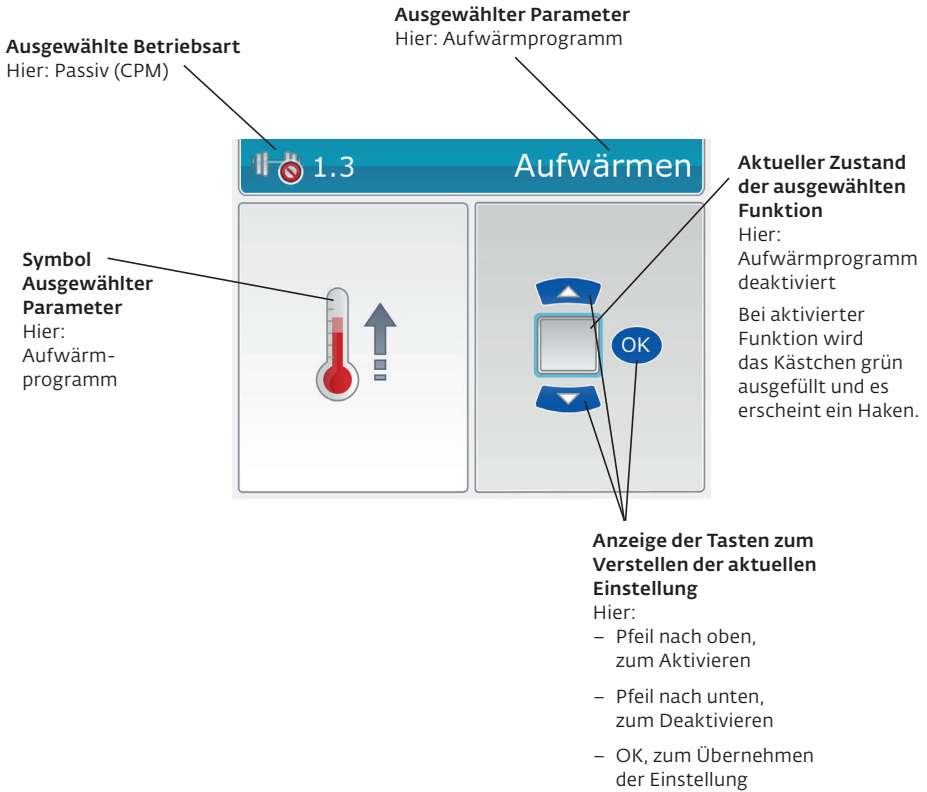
Ausgewählter Parameter
Hier: Aufwärmprogramm

Ausgewählte Betriebsart
Hier: Passiv (CPM)

1.3

Aufwärmen

Aktueller Zustand der ausgewählten Funktion
Hier: Aufwärmprogramm deaktiviert

Bei aktivierter Funktion wird das Kästchen grün ausgefüllt und es erscheint ein Haken.

Symbol Ausgewählter Parameter
Hier: Aufwärmprogramm

OK

Anzeige der Tasten zum Verstellen der aktuellen Einstellung
Hier:
– Pfeil nach oben, zum Aktivieren
– Pfeil nach unten, zum Deaktivieren
– OK, zum Übernehmen der Einstellung